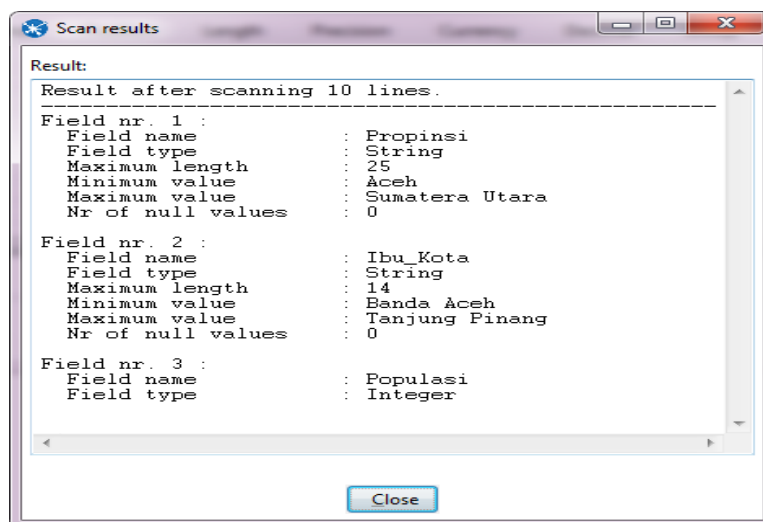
Scan results

Result:

Result after scanning 10 lines.
------------------------------------------------------

Field nr. 1 :
Field name : Propinsi
Field type : String
Maximum length : 25
Minimum value : Aceh
Maximum value : Sumatera Utara
Nr of null values : 0

Field nr. 2 :
Field name : Ibu_Kota
Field type : String
Maximum length : 14
Minimum value : Banda Aceh
Maximum value : Tanjung Pinang
Nr of null values : 0

Field nr. 3 :
Field name : Populasi
Field type : Integer

Close